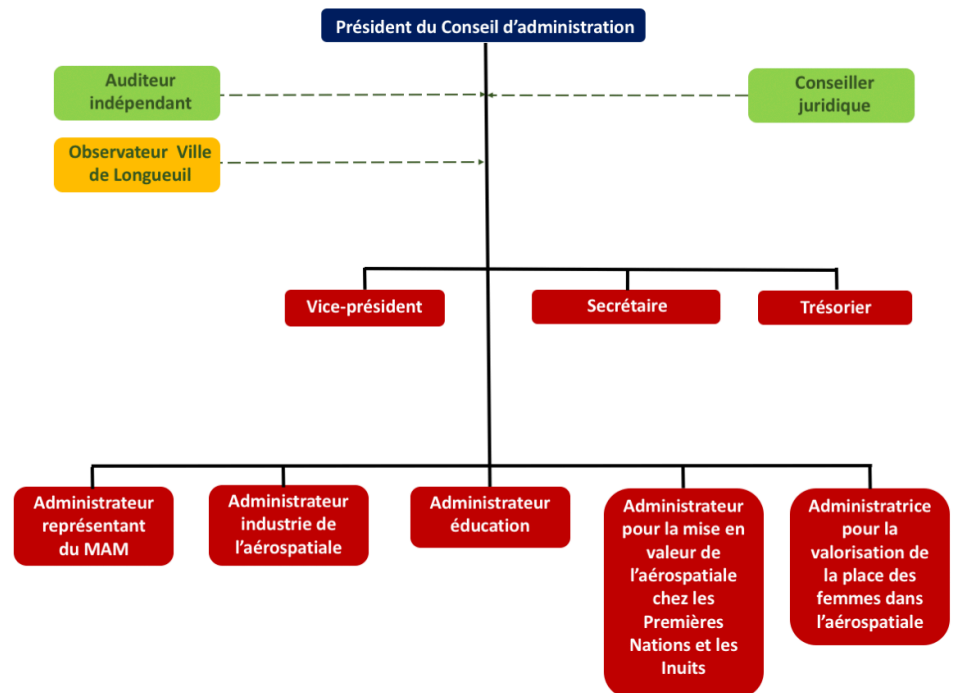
Président du Conseil d'administration

Auditeur indépendant

Conseiller juridique

Observateur Ville de Longueuil

Vice-président

Secrétaire

Trésorier

Administrateur représentant du MAM

Administrateur industrie de l'aérospatiale

Administrateur éducation

Administrateur pour la mise en valeur de l'aérospatiale chez les Premières Nations et les Inuits

Administratrice pour la valorisation de la place des femmes dans l'aérospatiale